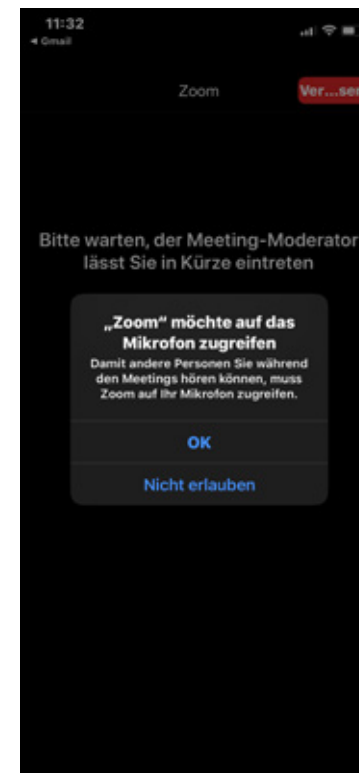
11:32
◂ Gmail

Zoom

Ver...sen

Bitte warten, der Meeting-Moderator lässt Sie in Kürze eintreten

„Zoom“ möchte auf das Mikrofon zugreifen

Damit andere Personen Sie während den Meetings hören können, muss Zoom auf Ihr Mikrofon zugreifen.

OK

Nicht erlauben